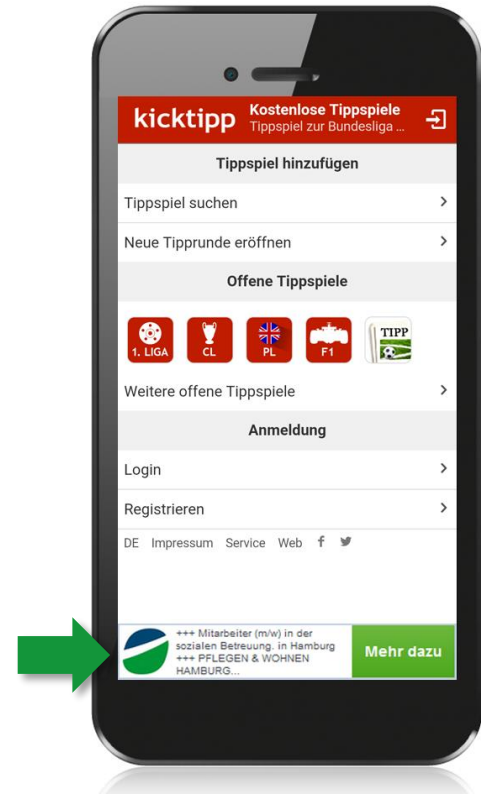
kicktipp
Kostenlose Tippspiele
Tippspiel zur Bundesliga ...

Tippspiel hinzufügen

Tippspiel suchen

Neue Tipprunde eröffnen

Offene Tippspiele

1. LIGA
CL
PL
F1
TIPP

Weitere offene Tippspiele

Anmeldung

Login

Registrieren

DE Impressum Service Web

+++ Mitarbeiter (m/w) in der sozialen Betreuung. in Hamburg +++ PFLEGEN & WOHNEN HAMBURG...

Mehr dazu